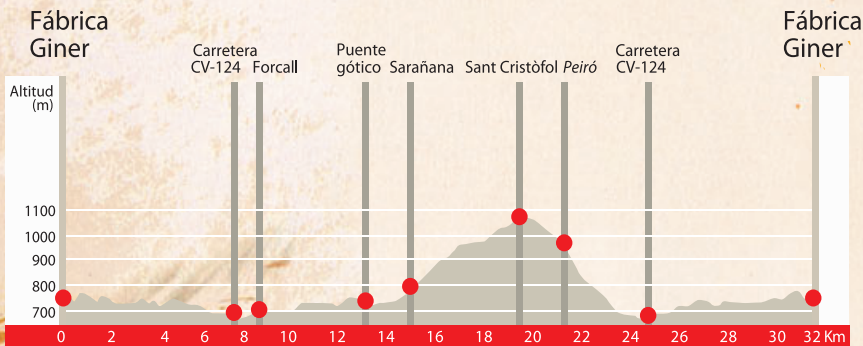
Fábrica Giner

Carretera CV-124

Forcall

Puente gótico

Sarañana

Sant Cristòfol

Peiró

Carretera CV-124

Fábrica Giner

Altitud (m)

1100
1000
900
800
700

0 2 4 6 8 10 12 14 16 18 20 22 24 26 28 30 32 Km